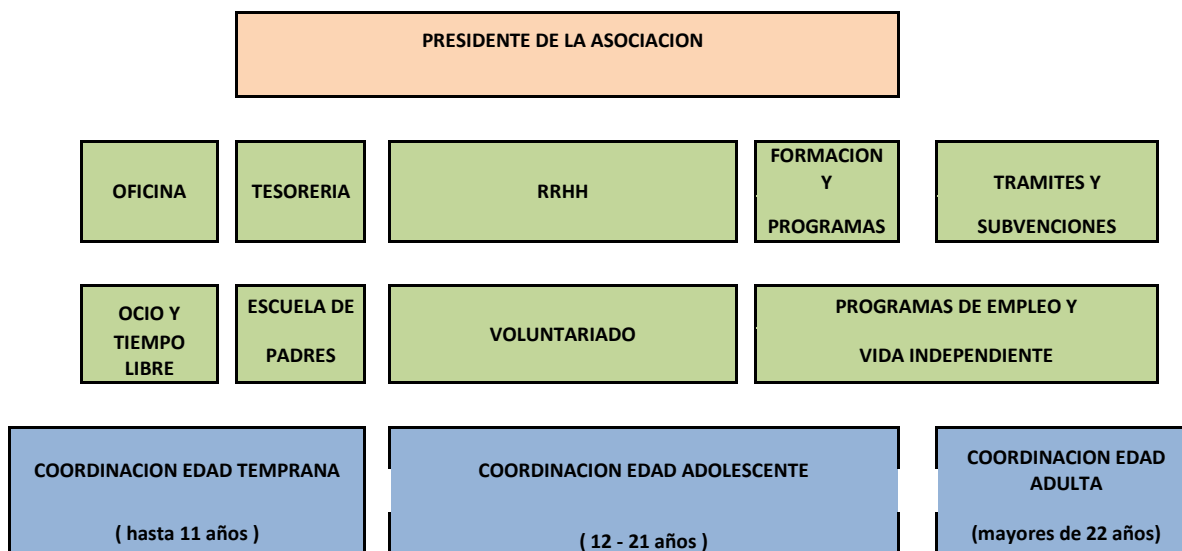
PRESIDENTE DE LA ASOCIACION

OFICINA

TESORERIA

RRHH

FORMACION Y PROGRAMAS

TRAMITES Y SUBVENCIONES

OCIO Y TIEMPO LIBRE

ESCUELA DE PADRES

VOLUNTARIADO

PROGRAMAS DE EMPLEO Y VIDA INDEPENDIENTE

COORDINACION EDAD TEMPRANA

( hasta 11 años )

COORDINACION EDAD ADOLESCENTE

( 12 - 21 años )

COORDINACION EDAD ADULTA

(mayores de 22 años)